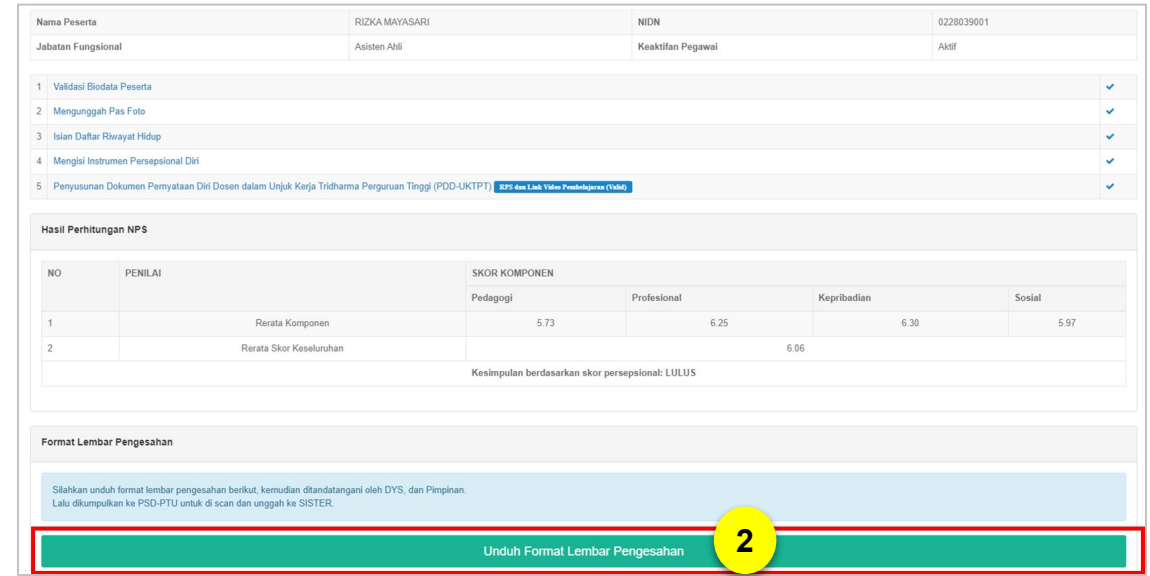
| Nama Peserta | RIZKA MAYASARI | NIDN | 0228039001 |
|---|---|---|---|
| Jabatan Fungsional | Asisten Ahli | Keaktifan Pegawai | Aktif |

1 Validasi Biodata Peserta ✔
2 Mengunggah Pas Foto ✔
3 Isian Daftar Riwayat Hidup ✔
4 Mengisi Instrumen Persepsional Diri ✔
5 Penyusunan Dokumen Pernyataan Diri Dosen dalam Unjuk Kerja Tridharma Perguruan Tinggi (PDD-UKTPT) RPS dan Link Video Pembelajaran (Valid) ✔

Hasil Perhitungan NPS

| NO | PENILAI | SKOR KOMPONEN | | | |
|---|---|---|---|---|---|
| | | Pedagogi | Profesional | Kepribadian | Sosial |
| 1 | Rerata Komponen | 5.73 | 6.25 | 6.30 | 5.97 |
| 2 | Rerata Skor Keseluruhan | 6.06 | | | |
| Kesimpulan berdasarkan skor persepsional: LULUS | | | | | |

Format Lembar Pengesahan

Silahkan unduh format lembar pengesahan berikut, kemudian ditandatangani oleh DYS, dan Pimpinan.
Lalu dikumpulkan ke PSD-PTU untuk di scan dan unggah ke SISTER.

Unduh Format Lembar Pengesahan

2